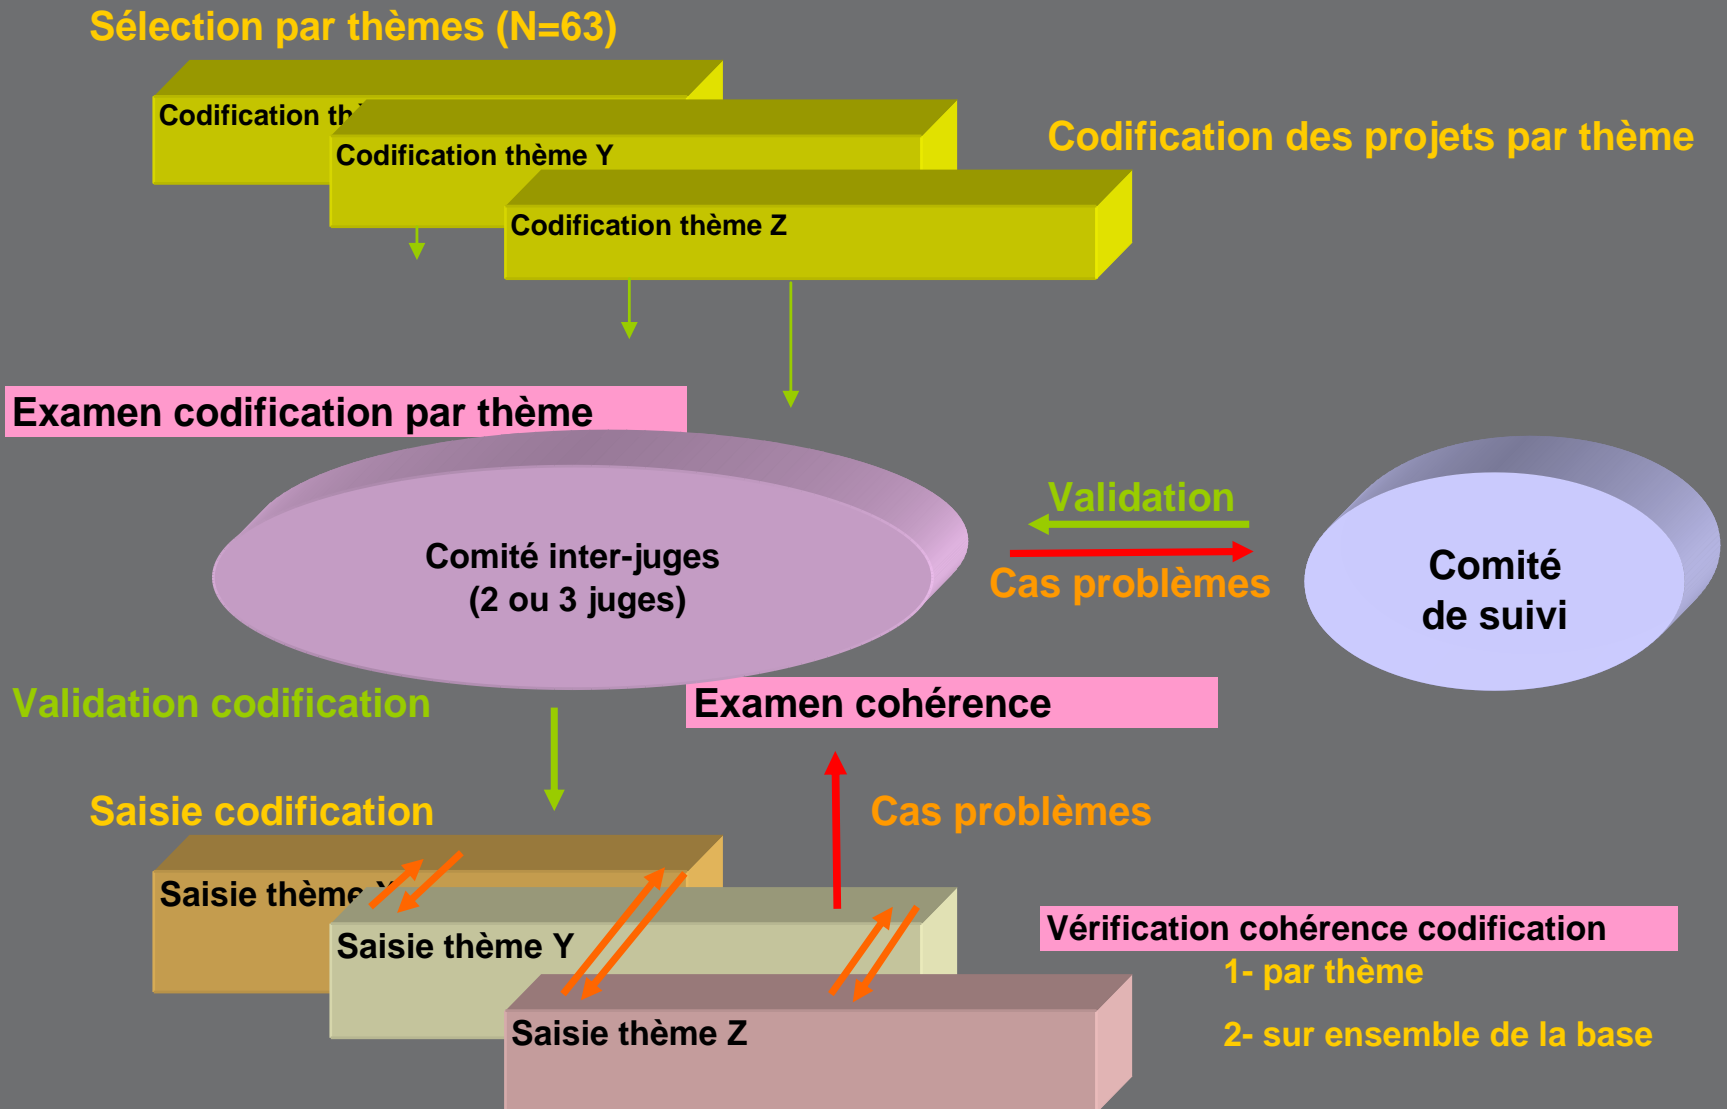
Sélection par thèmes (N=63)

Codification th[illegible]

Codification thème Y

Codification thème Z

Codification des projets par thème

Examen codification par thème

Comité inter-juges
(2 ou 3 juges)

Validation

Cas problèmes

Comité
de suivi

Validation codification

Examen cohérence

Saisie codification

Cas problèmes

Saisie thème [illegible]

Saisie thème Y

Saisie thème Z

Vérification cohérence codification
1- par thème
2- sur ensemble de la base